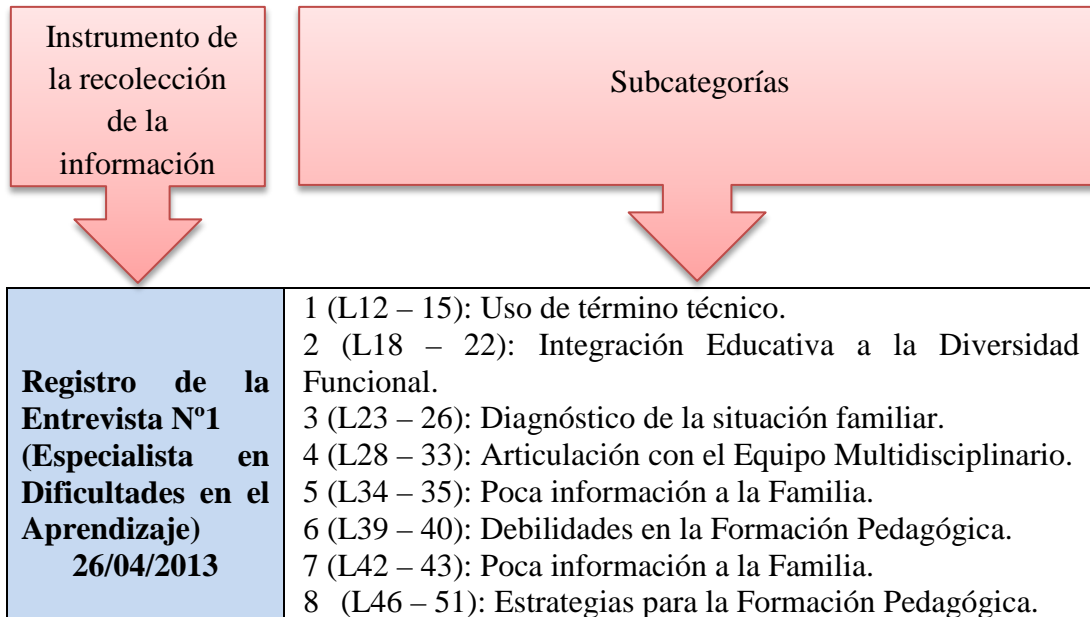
Instrumento de la recolección de la información

Subcategorías

| Registro de la Entrevista Nº1 (Especialista en Dificultades en el Aprendizaje) 26/04/2013 | 1 (L12 – 15): Uso de término técnico.<br>2 (L18 – 22): Integración Educativa a la Diversidad Funcional.<br>3 (L23 – 26): Diagnóstico de la situación familiar.<br>4 (L28 – 33): Articulación con el Equipo Multidisciplinario.<br>5 (L34 – 35): Poca información a la Familia.<br>6 (L39 – 40): Debilidades en la Formación Pedagógica.<br>7 (L42 – 43): Poca información a la Familia.<br>8 (L46 – 51): Estrategias para la Formación Pedagógica. |
|---|---|